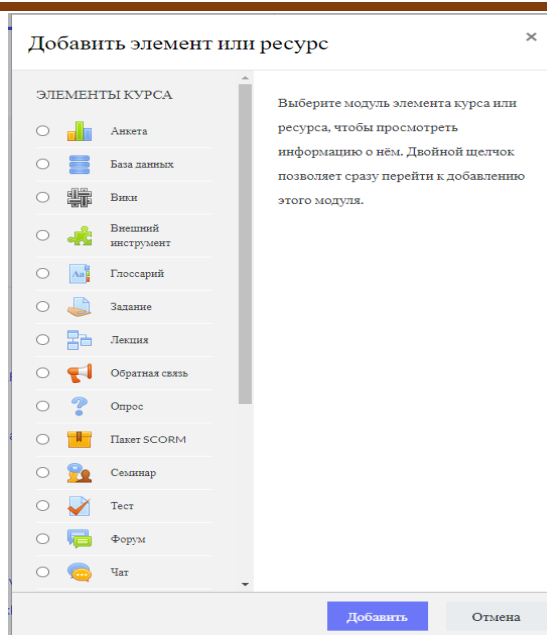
Добавить элемент или ресурс

×

ЭЛЕМЕНТЫ КУРСА

Анкета

База данных

Вики

Внешний инструмент

Глоссарий

Задание

Лекция

Обратная связь

Опрос

Пакет SCORM

Семинар

Тест

Форум

Чат

Выберите модуль элемента курса или ресурса, чтобы просмотреть информацию о нём. Двойной щелчок позволяет сразу перейти к добавлению этого модуля.

Добавить

Отмена